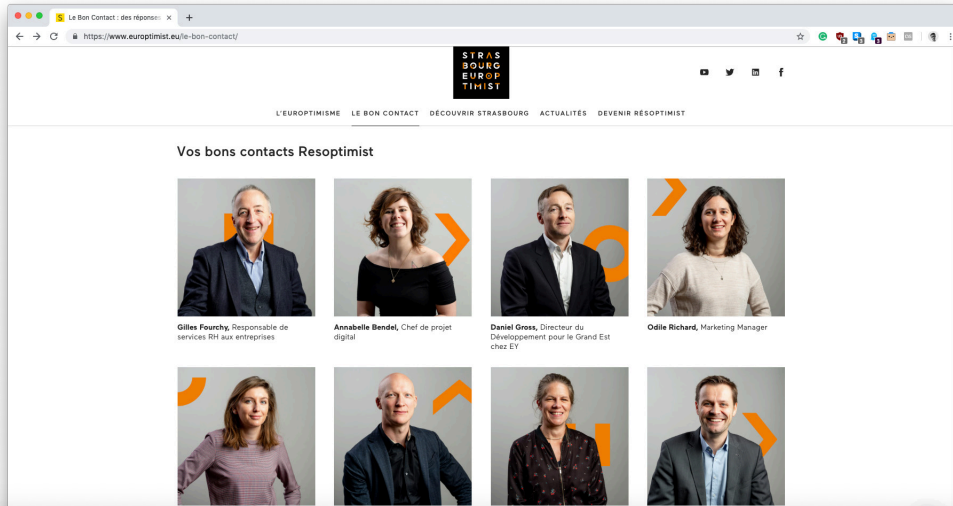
Le Bon Contact : des réponses ×
+
https://www.europtimist.eu/le-bon-contact/

STRAS
BOURG
EUROP
TIMIST

L'EUROPTIMISME LE BON CONTACT DÉCOUVRIR STRASBOURG ACTUALITÉS DEVENIR RÉSOPTIMIST

Vos bons contacts Resoptimist

**Gilles Fourchy,** Responsable de services RH aux entreprises

**Annabelle Bendel,** Chef de projet digital

**Daniel Gross,** Directeur du Développement pour le Grand Est chez EY

**Odile Richard,** Marketing Manager